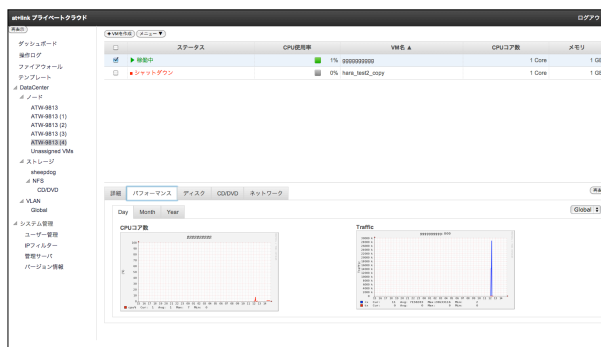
at+link プライベートクラウド

ログアウ

再表示

ダッシュボード
操作ログ
ファイアウォール
テンプレート
⊿ DataCenter
⊿ ノード
ATW-9813
ATW-9813 (1)
ATW-9813 (2)
ATW-9813 (3)
ATW-9813 (4)
Unassigned VMs
⊿ ストレージ
sheepdog
⊿ NFS
CD/DVD
⊿ VLAN
Global
⊿ システム管理
ユーザー管理
IPフィルター
管理サーバ
バージョン情報

+VMを作成 メニュー▼

| | ステータス | CPU使用率 | VM名 ▲ | CPUコア数 | メモリ |
|---|---|---|---|---|---|
| ☑ | ▶ 稼働中 | 1% | gggggggggg | 1 Core | 1 GB |
| ☐ | ■ シャットダウン | 0% | hara_test2_copy | 1 Core | 1 GB |

詳細 パフォーマンス ディスク CD/DVD ネットワーク

再表示

Day Month Year

Global ⇕

CPUコア数

gggggggggg

Traffic

gggggggggg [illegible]

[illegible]